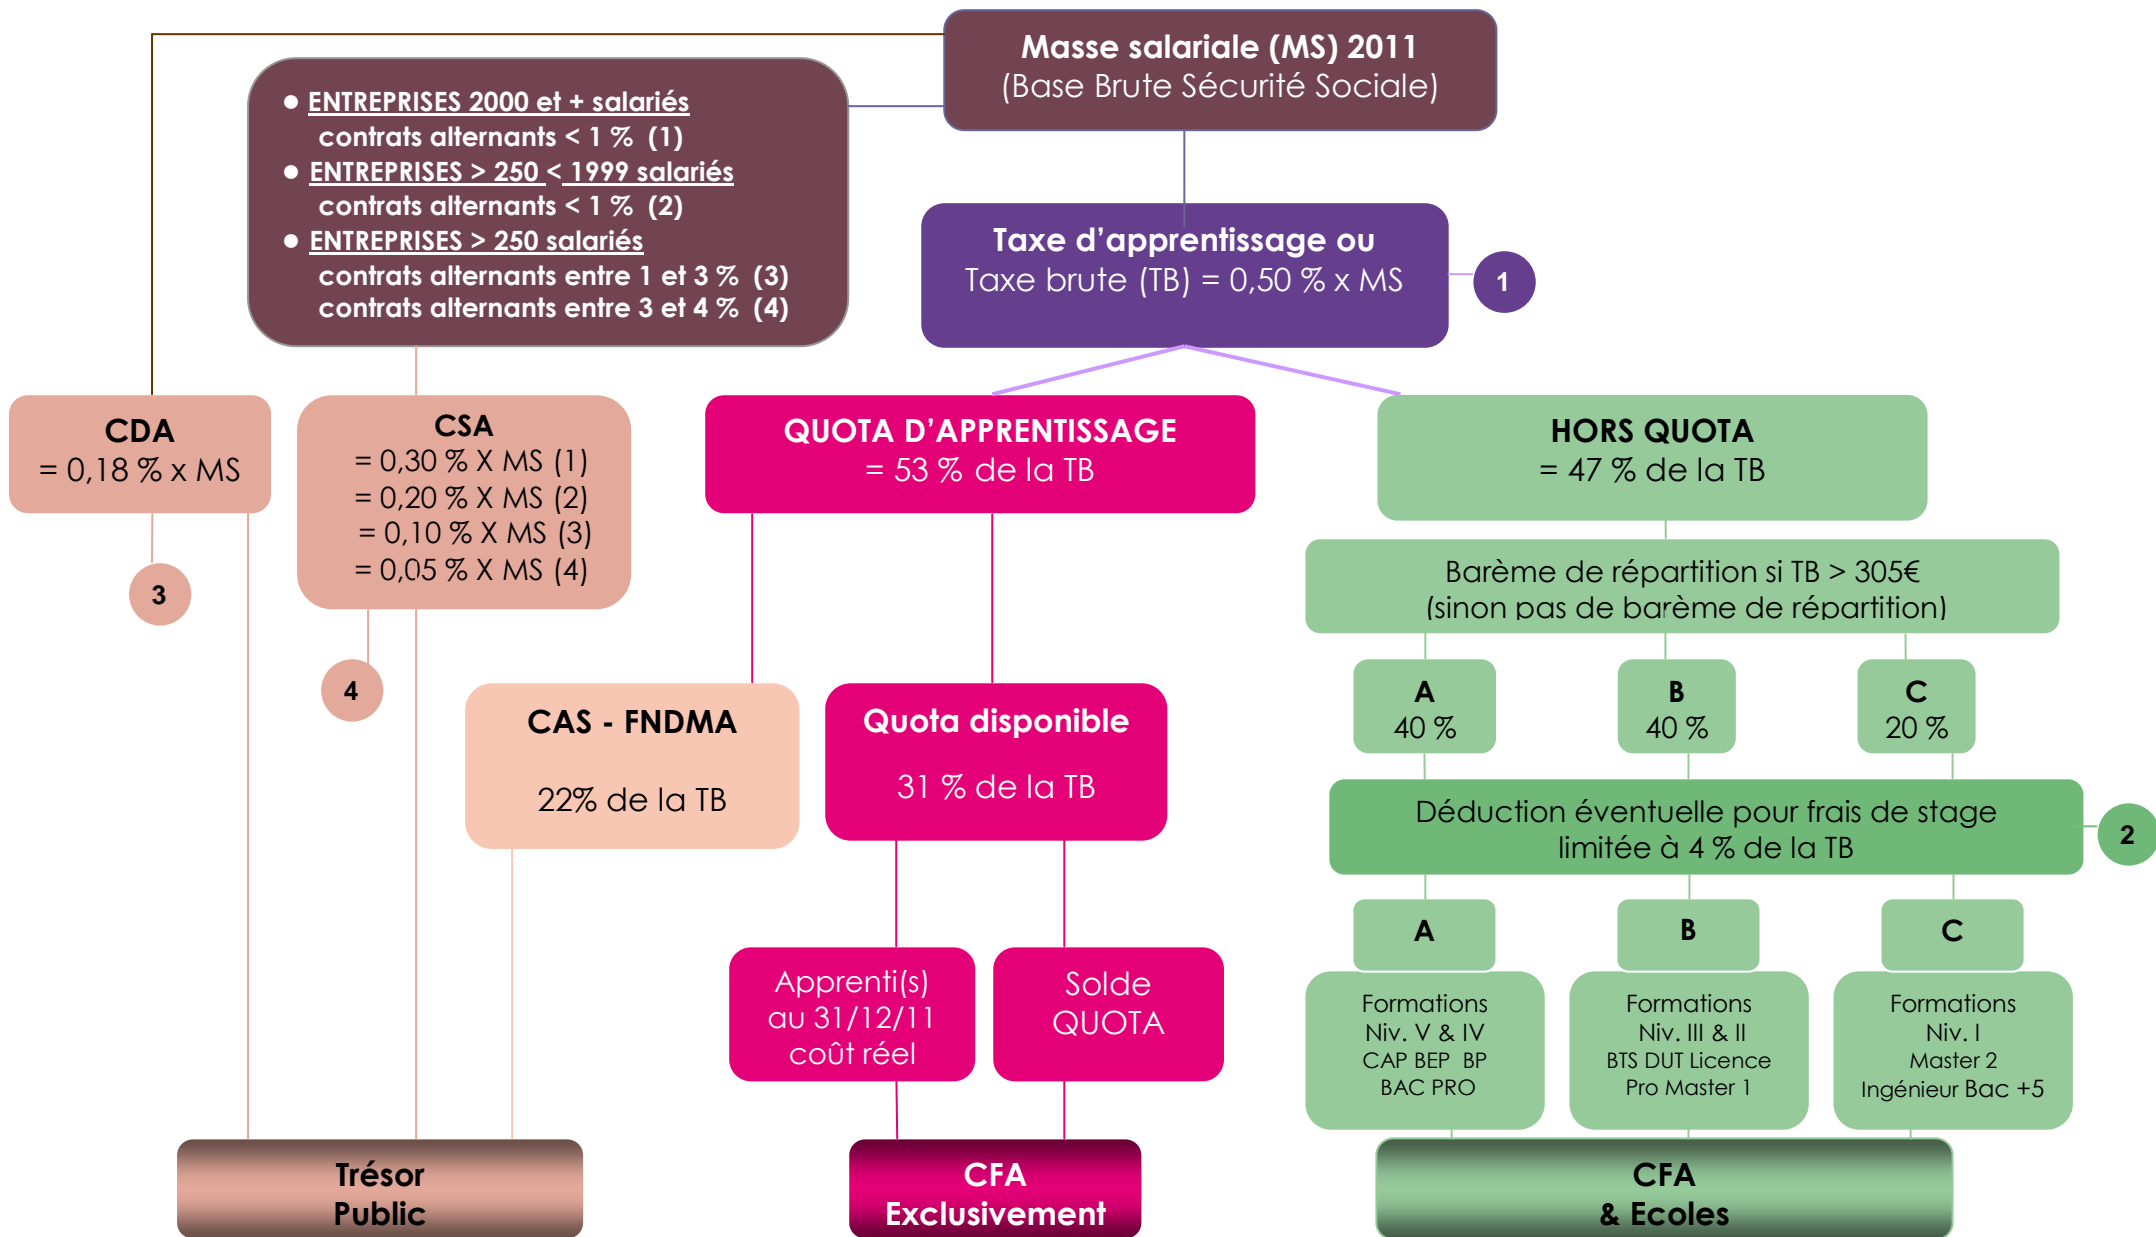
Masse salariale (MS) 2011
(Base Brute Sécurité Sociale)

● ENTREPRISES 2000 et + salariés
contrats alternants < 1 % (1)
● ENTREPRISES > 250 < 1999 salariés
contrats alternants < 1 % (2)
● ENTREPRISES > 250 salariés
contrats alternants entre 1 et 3 % (3)
contrats alternants entre 3 et 4 % (4)

Taxe d'apprentissage ou
Taxe brute (TB) = 0,50 % x MS

1

CDA
= 0,18 % x MS

3

CSA
= 0,30 % X MS (1)
= 0,20 % X MS (2)
= 0,10 % X MS (3)
= 0,05 % X MS (4)

4

QUOTA D'APPRENTISSAGE
= 53 % de la TB

HORS QUOTA
= 47 % de la TB

Barème de répartition si TB > 305€
(sinon pas de barème de répartition)

A
40 %

B
40 %

C
20 %

CAS - FNDMA

22% de la TB

Quota disponible

31 % de la TB

Déduction éventuelle pour frais de stage
limitée à 4 % de la TB

2

A

B

C

Apprenti(s)
au 31/12/11
coût réel

Solde
QUOTA

Formations
Niv. V & IV
CAP BEP BP
BAC PRO

Formations
Niv. III & II
BTS DUT Licence
Pro Master 1

Formations
Niv. I
Master 2
Ingénieur Bac +5

Trésor
Public

CFA
Exclusivement

CFA
& Ecoles